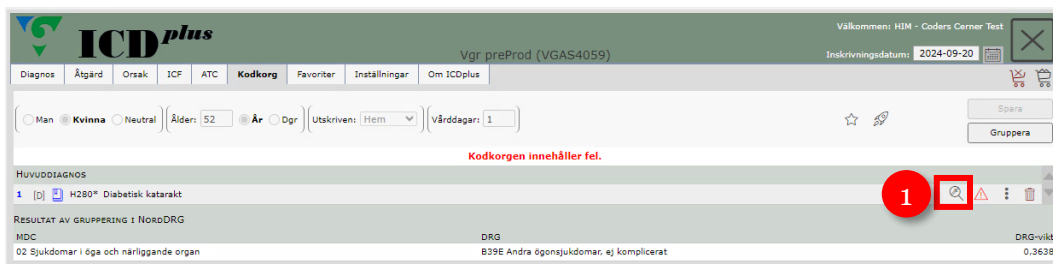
ICDplus

Vgr preProd (VGAS4059)

Välkommen: HIM - Coders Cerner Test

Inskrivningsdatum: 2024-09-20

Diagnos | Åtgärd | Orsak | ICF | ATC | Kodkorg | Favoriter | Inställningar | Om ICDplus

Man Kvinna Neutral | Ålder: 52 | År Dgr | Utskriven: Hem | Vårddagar: 1

Spara

Gruppera

Kodkorgen innehåller fel.

Huvuddiagnos

1 [D] H280* Diabetisk katarakt

1

Resultat av gruppering i NordDRG

| MDC | DRG | DRG-vikt |
|---|---|---|
| 02 Sjukdomar i öga och närliggande organ | B39E Andra ögonsjukdomar, ej komplicerat | 0,3638 |